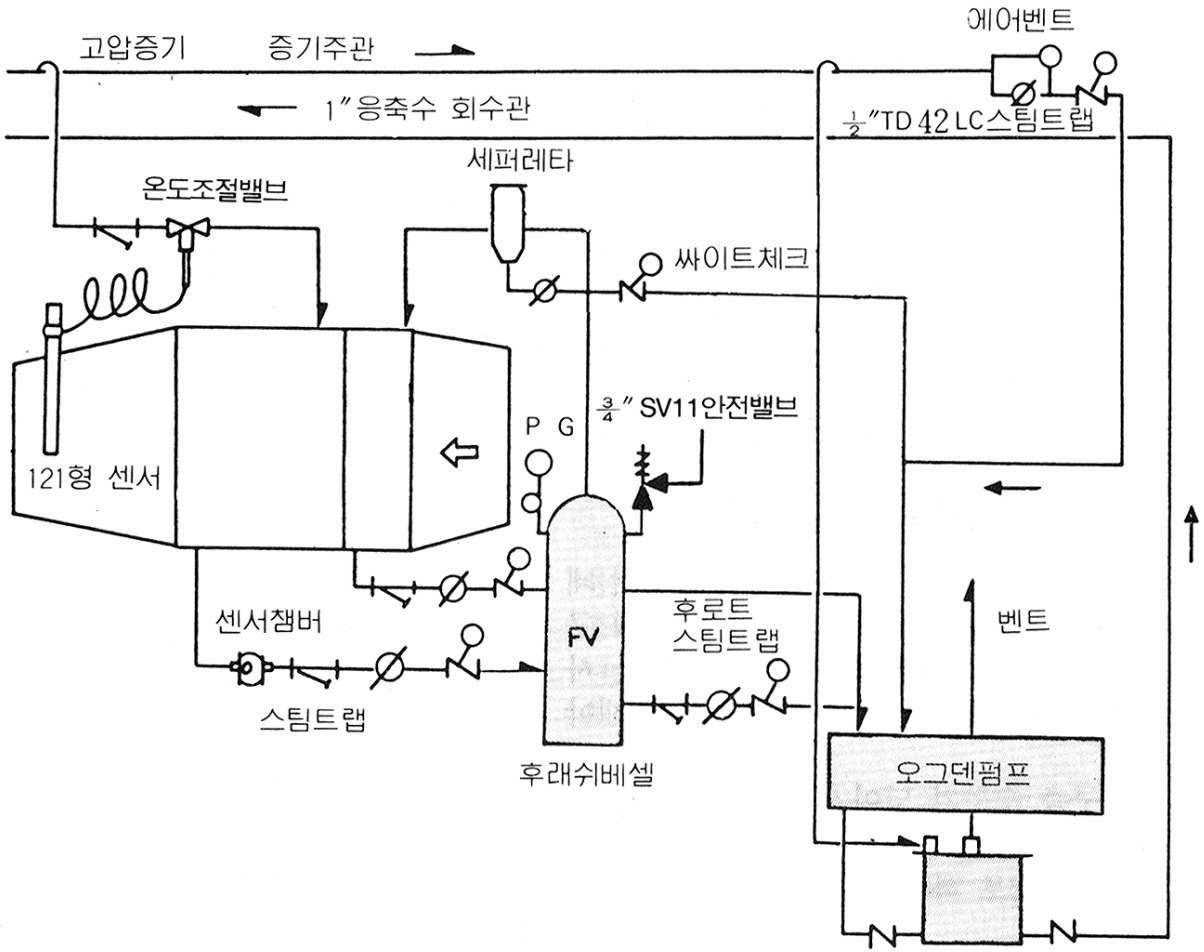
고압증기 증기주관

1″응축수 회수관

에어벤트

$\frac{1}{2}$″TD 42 LC스팀트랩

세퍼레타

온도조절밸브

싸이트체크

$\frac{3}{4}$″ SV11안전밸브

P G

121형 센서

센서챔버

FV

후로트 스팀트랩

벤트

스팀트랩

후래쉬베셀

오그덴펌프